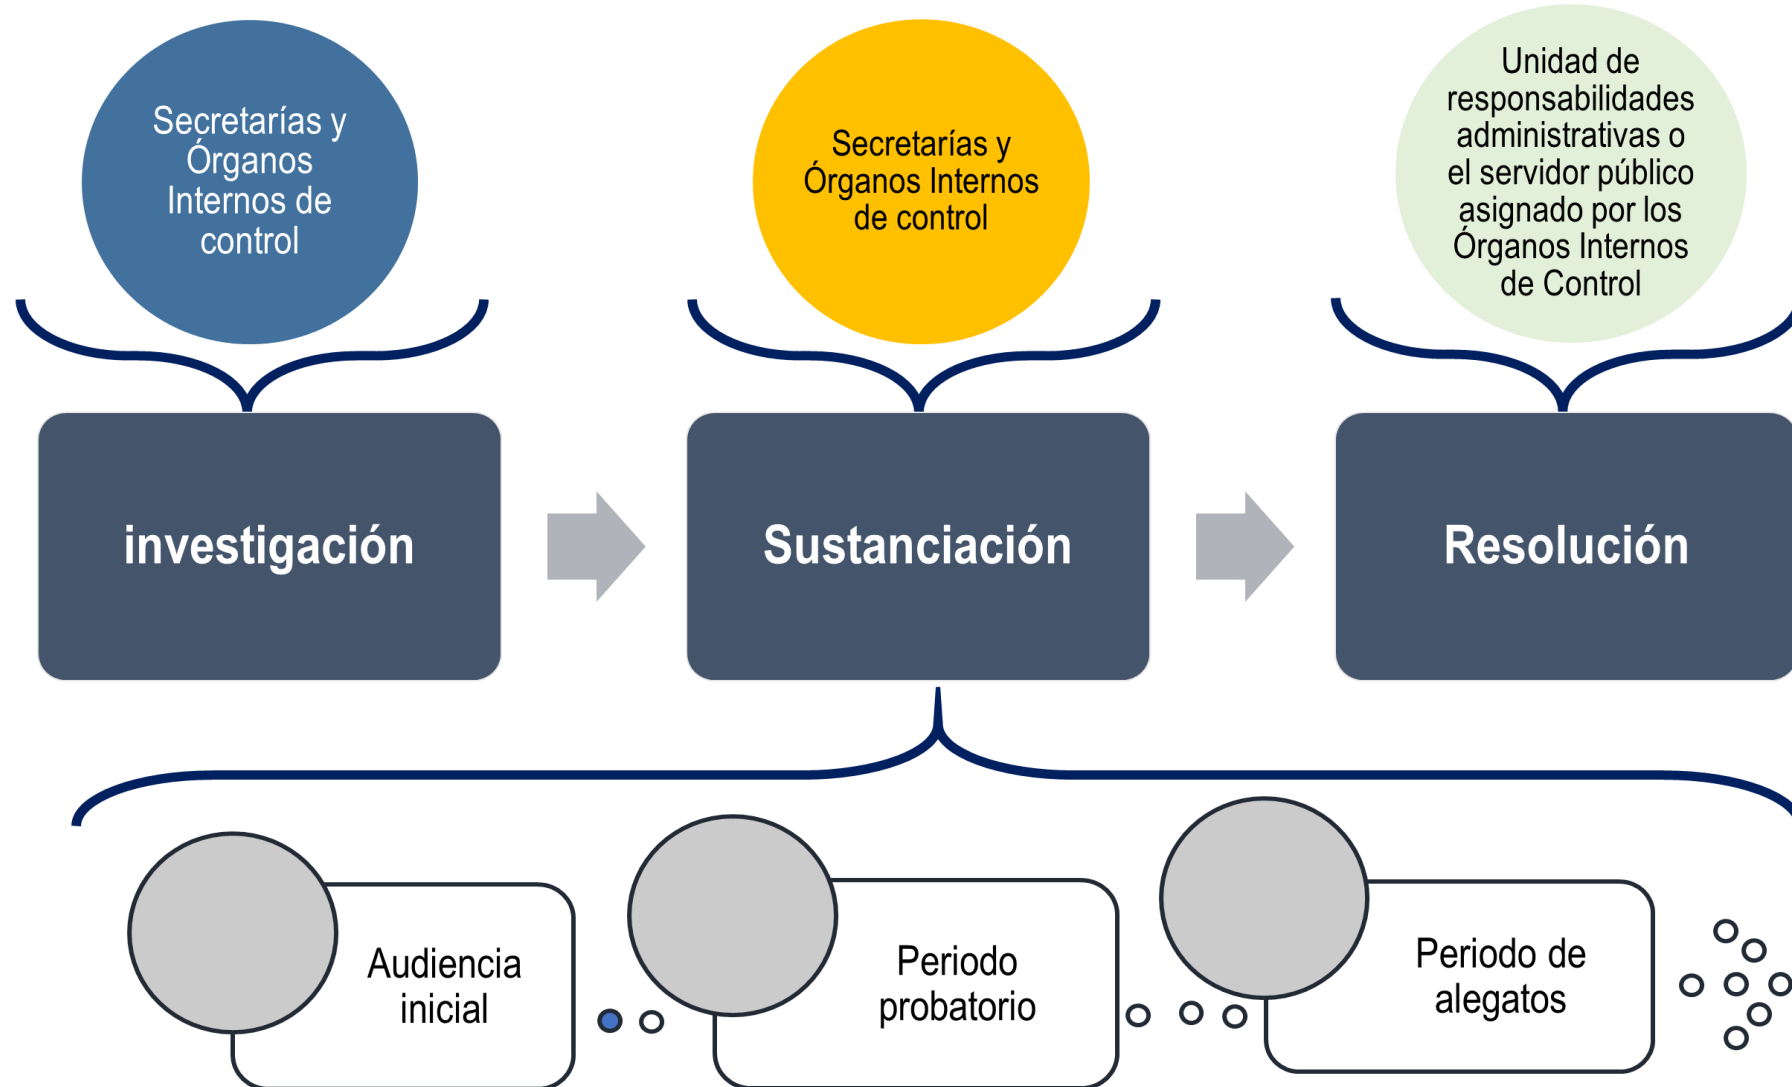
Secretarías y Órganos Internos de control

Secretarías y Órganos Internos de control

Unidad de responsabilidades administrativas o el servidor público asignado por los Órganos Internos de Control

investigación

Sustanciación

Resolución

Audiencia inicial

Periodo probatorio

Periodo de alegatos